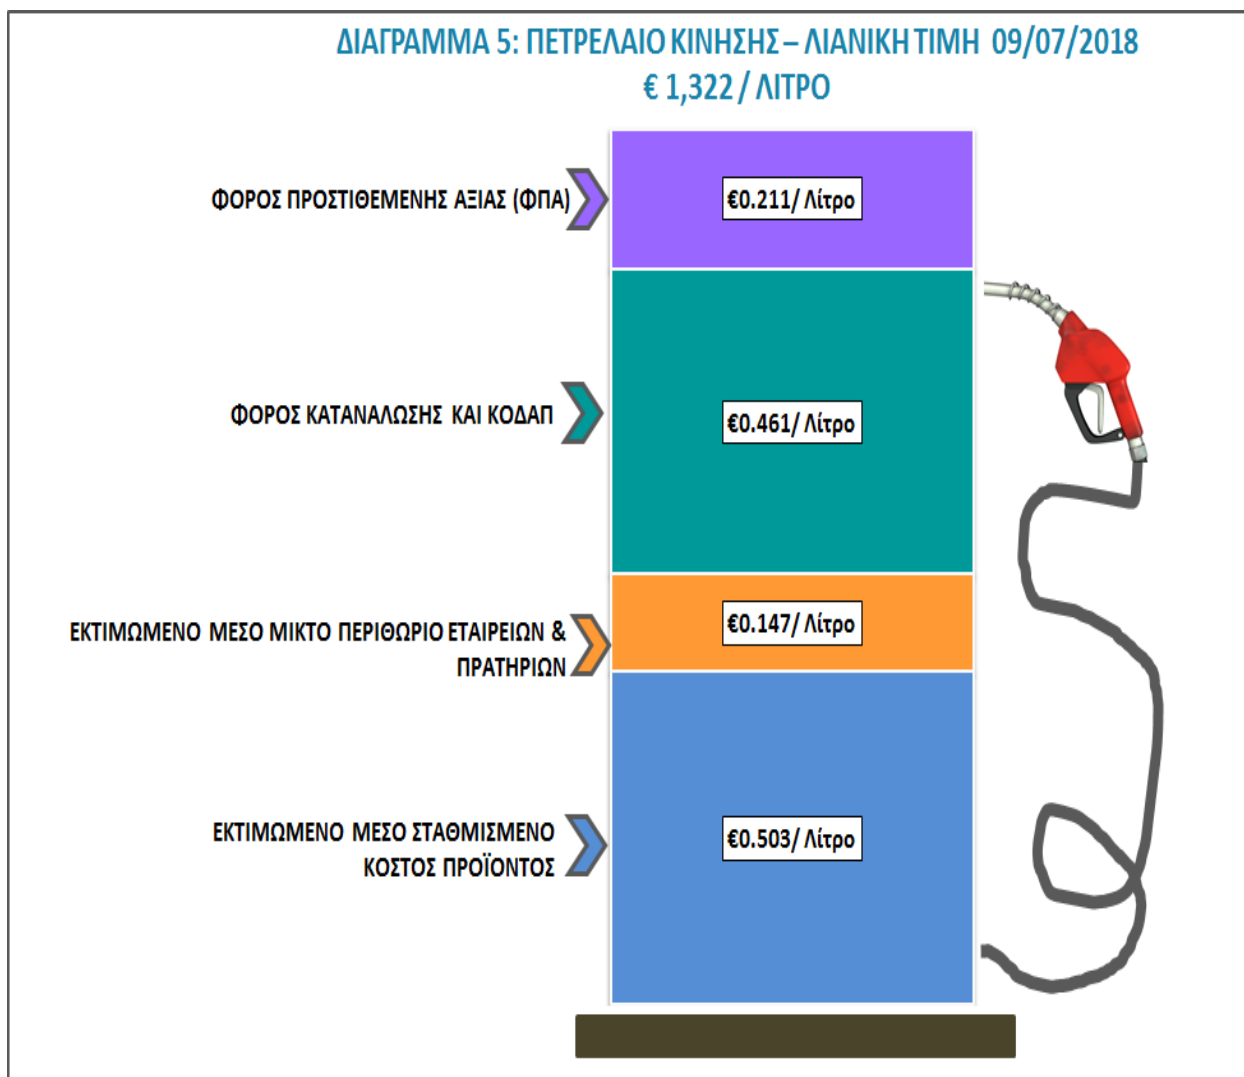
ΔΙΑΓΡΑΜΜΑ 5: ΠΕΤΡΕΛΑΙΟ ΚΙΝΗΣΗΣ – ΛΙΑΝΙΚΗ ΤΙΜΗ 09/07/2018
€ 1,322 / ΛΙΤΡΟ

ΦΟΡΟΣ ΠΡΟΣΤΙΘΕΜΕΝΗΣ ΑΞΙΑΣ (ΦΠΑ)

€0.211/ Λίτρο

ΦΟΡΟΣ ΚΑΤΑΝΑΛΩΣΗΣ ΚΑΙ ΚΟΔΑΠ

€0.461/ Λίτρο

ΕΚΤΙΜΩΜΕΝΟ ΜΕΣΟ ΜΙΚΤΟ ΠΕΡΙΘΩΡΙΟ ΕΤΑΙΡΕΙΩΝ & ΠΡΑΤΗΡΙΩΝ

€0.147/ Λίτρο

ΕΚΤΙΜΩΜΕΝΟ ΜΕΣΟ ΣΤΑΘΜΙΣΜΕΝΟ ΚΟΣΤΟΣ ΠΡΟΪΟΝΤΟΣ

€0.503/ Λίτρο